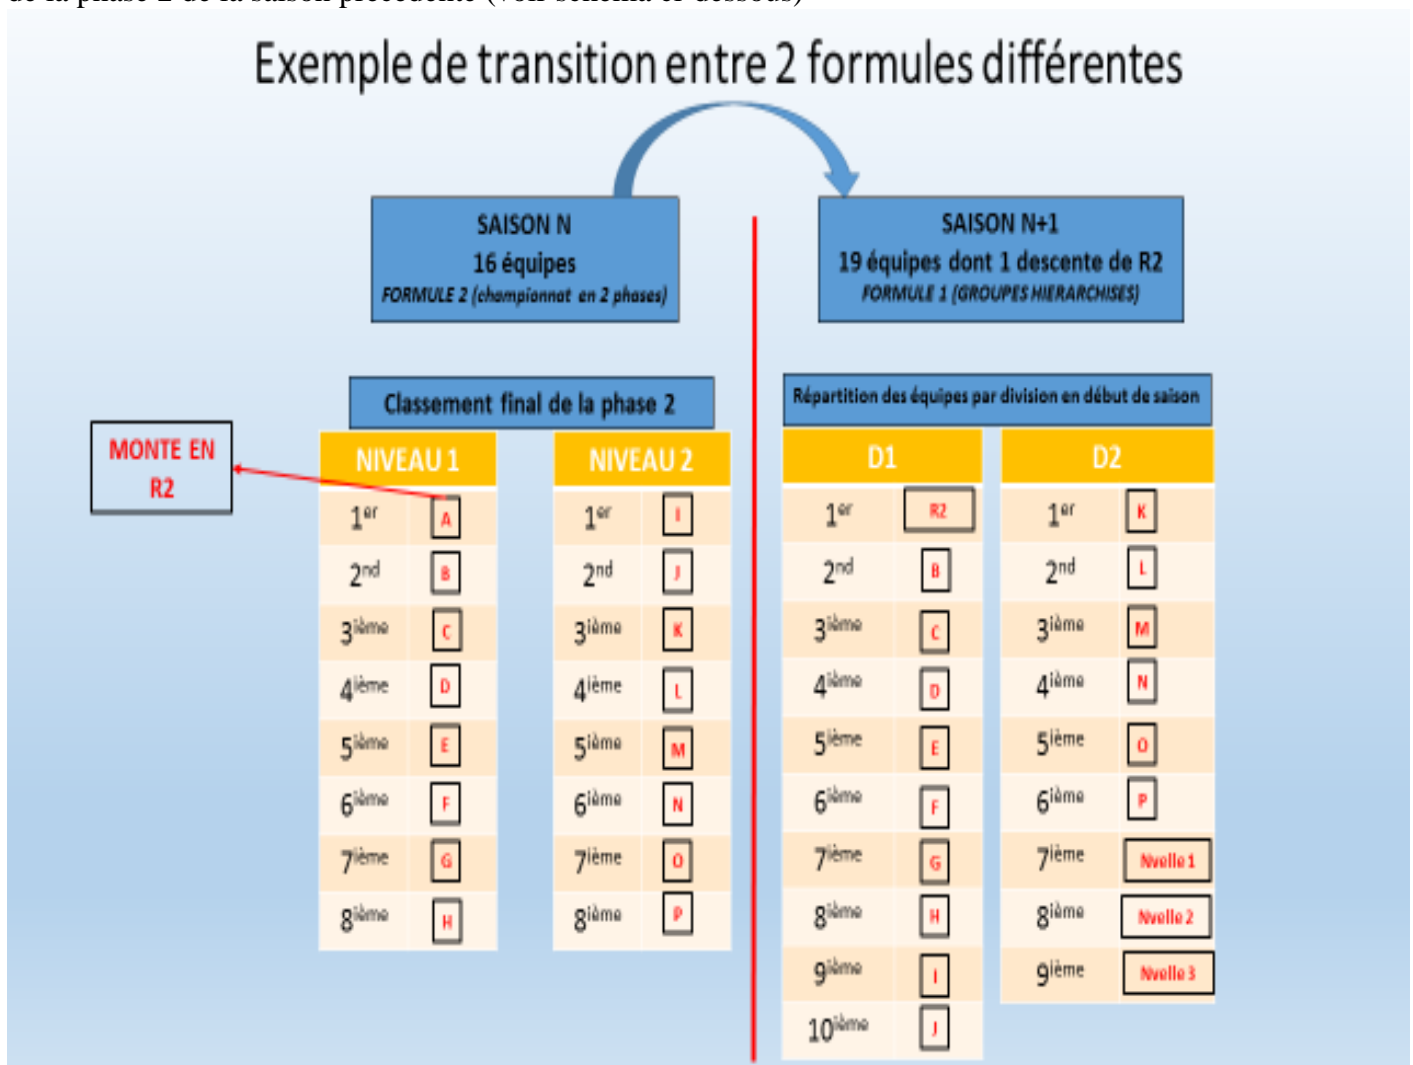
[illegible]

Exemple de transition entre 2 formules différentes

SAISON N
16 équipes
FORMULE 2 (championnat en 2 phases)

SAISON N+1
19 équipes dont 1 descente de R2
FORMULE 1 (GROUPES HIERARCHISES)

Classement final de la phase 2

Répartition des équipes par division en début de saison

MONTE EN R2

| NIVEAU 1 | |
|---|---|
| $1^{er}$ | A |
| $2^{nd}$ | B |
| $3^{ième}$ | C |
| $4^{ième}$ | D |
| $5^{ième}$ | E |
| $6^{ième}$ | F |
| $7^{ième}$ | G |
| $8^{ième}$ | H |

| NIVEAU 2 | |
|---|---|
| $1^{er}$ | I |
| $2^{nd}$ | J |
| $3^{ième}$ | K |
| $4^{ième}$ | L |
| $5^{ième}$ | M |
| $6^{ième}$ | N |
| $7^{ième}$ | O |
| $8^{ième}$ | P |

| D1 | |
|---|---|
| $1^{er}$ | R2 |
| $2^{nd}$ | B |
| $3^{ième}$ | C |
| $4^{ième}$ | D |
| $5^{ième}$ | E |
| $6^{ième}$ | F |
| $7^{ième}$ | G |
| $8^{ième}$ | H |
| $9^{ième}$ | I |
| $10^{ième}$ | J |

| D2 | |
|---|---|
| $1^{er}$ | K |
| $2^{nd}$ | L |
| $3^{ième}$ | M |
| $4^{ième}$ | N |
| $5^{ième}$ | O |
| $6^{ième}$ | P |
| $7^{ième}$ | Nvelle 1 |
| $8^{ième}$ | Nvelle 2 |
| $9^{ième}$ | Nvelle 3 |